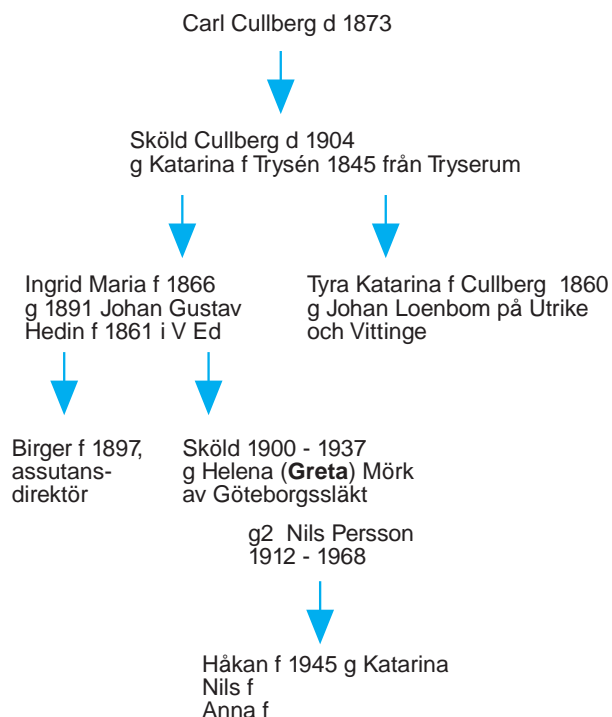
Carl Cullberg d 1873

Sköld Cullberg d 1904
g Katarina f Trysén 1845 från Tryserum

Ingrid Maria f 1866
g 1891 Johan Gustav
Hedin f 1861 i V Ed

Tyra Katarina f Cullberg 1860
g Johan Loenbom på Utrike
och Vittinge

Birger f 1897,
assutans-
direktör

Sköld 1900 - 1937
g Helena (**Greta**) Mörk
av Göteborgssläkt

g2 Nils Persson
1912 - 1968

Håkan f 1945 g Katarina
Nils f
Anna f